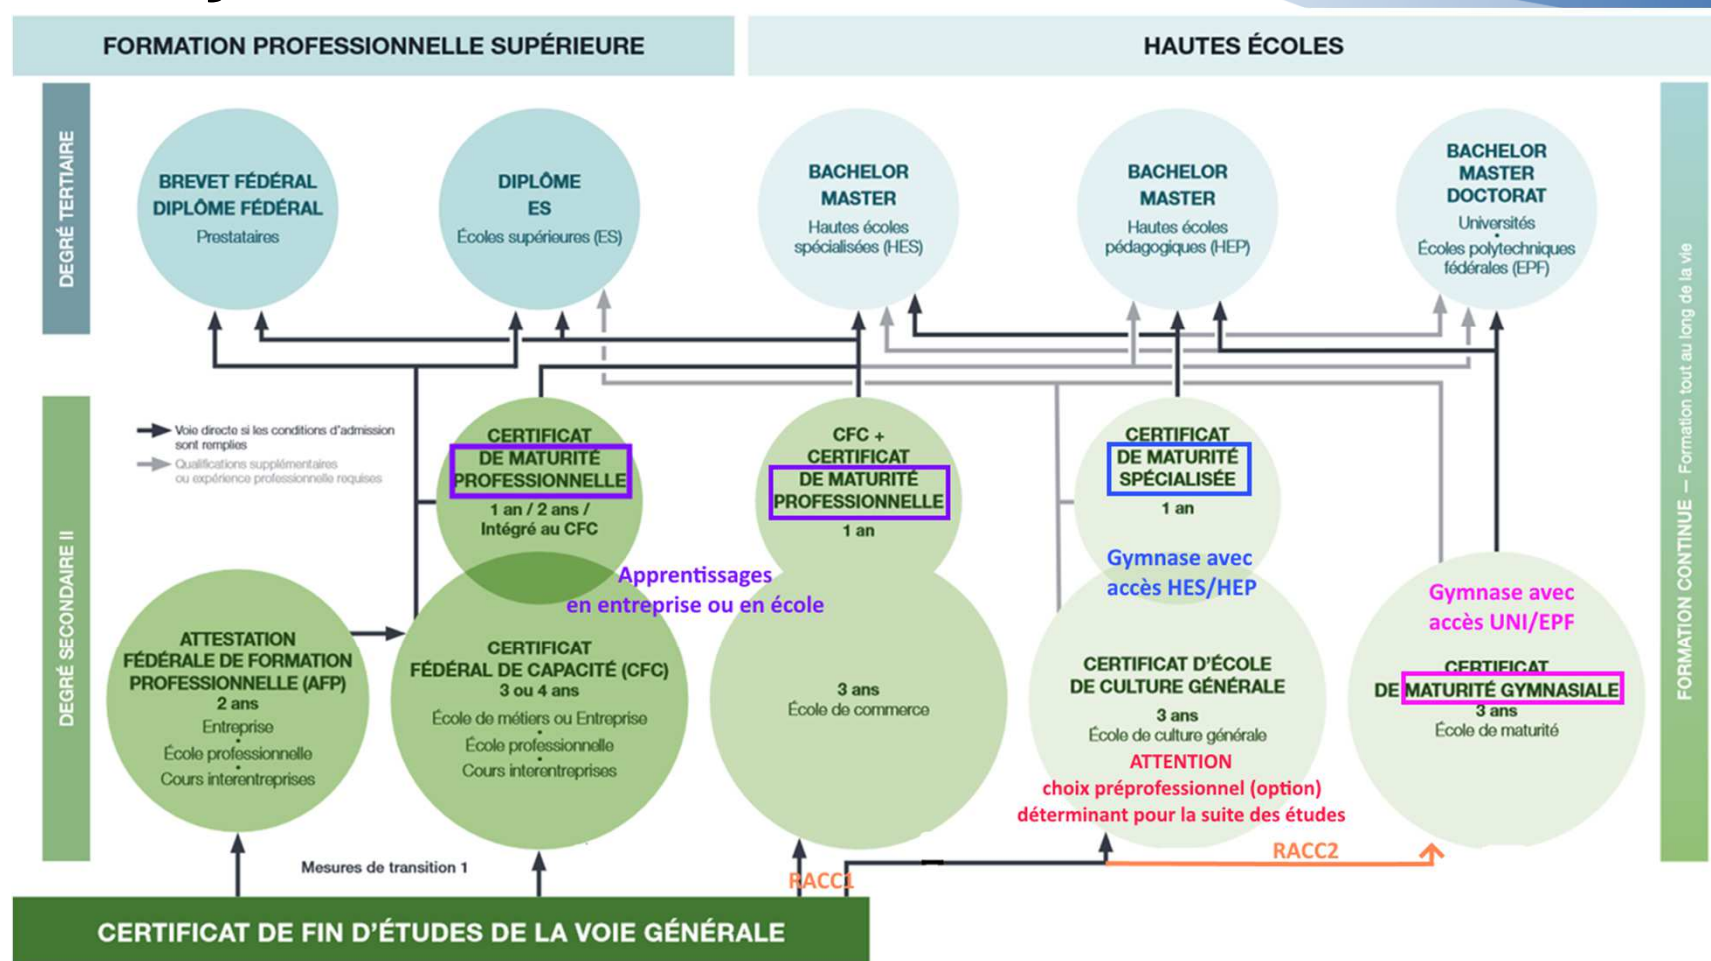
FORMATION PROFESSIONNELLE SUPÉRIEURE

HAUTES ÉCOLES

DEGRÉ TERTIAIRE

BREVET FÉDÉRAL
DIPLÔME FÉDÉRAL
Prestataires

DIPLÔME
ES
Écoles supérieures (ES)

BACHELOR
MASTER
Hautes écoles spécialisées (HES)

BACHELOR
MASTER
Hautes écoles pédagogiques (HEP)

BACHELOR
MASTER
DOCTORAT
Universités
Écoles polytechniques fédérales (EPF)

FORMATION CONTINUE — Formation tout au long de la vie

DEGRÉ SECONDAIRE II

Voie directe si les conditions d'admission sont remplies
Qualifications supplémentaires ou expérience professionnelle requises

CERTIFICAT
DE MATURITÉ
PROFESSIONNELLE
1 an / 2 ans /
Intégré au CFC

CFC +
CERTIFICAT
DE MATURITÉ
PROFESSIONNELLE
1 an

CERTIFICAT
DE MATURITÉ
SPÉCIALISÉE
1 an

Gymnase avec accès HES/HEP

Gymnase avec accès UNI/EPF

Apprentissages
en entreprise ou en école

ATTESTATION
FÉDÉRALE DE FORMATION
PROFESSIONNELLE (AFP)
2 ans
Entreprise
École professionnelle
Cours interentreprises

CERTIFICAT
FÉDÉRAL DE CAPACITÉ (CFC)
3 ou 4 ans
École de métiers ou Entreprise
École professionnelle
Cours interentreprises

3 ans
École de commerce

CERTIFICAT D'ÉCOLE
DE CULTURE GÉNÉRALE
3 ans
École de culture générale
ATTENTION
choix préprofessionnel (option)
déterminant pour la suite des études

CERTIFICAT
DE MATURITÉ GYMNASIALE
3 ans
École de maturité

Mesures de transition 1

RACC1

RACC2

CERTIFICAT DE FIN D'ÉTUDES DE LA VOIE GÉNÉRALE